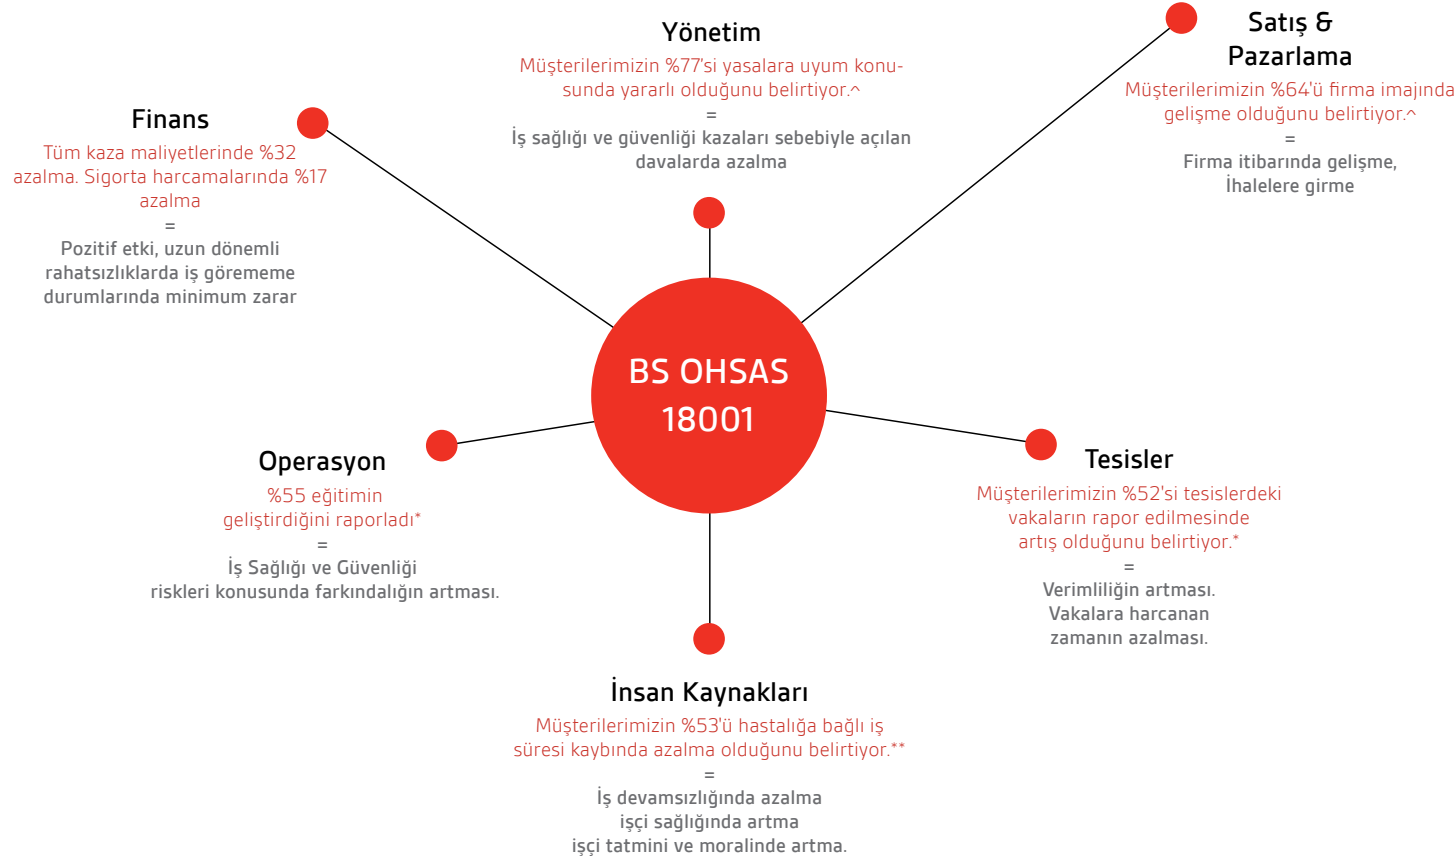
Yönetim

Müşterilerimizin %77'si yasalara uyum konusunda yararlı olduğunu belirtiyor.^
=
İş sağlığı ve güvenliği kazaları sebebiyle açılan davalarda azalma

Satış & Pazarlama

Müşterilerimizin %64'ü firma imajında gelişme olduğunu belirtiyor.^
=
Firma itibarında gelişme, İhalelere girme

Finans

Tüm kaza maliyetlerinde %32 azalma. Sigorta harcamalarında %17 azalma
=
Pozitif etki, uzun dönemli rahatsızlıklarda iş görememe durumlarında minimum zarar

BS OHSAS 18001

Operasyon

%55 eğitimin geliştirdiğini raporladı*
=
İş Sağlığı ve Güvenliği riskleri konusunda farkındalığın artması.

Tesisler

Müşterilerimizin %52'si tesislerdeki vakaların rapor edilmesinde artış olduğunu belirtiyor.*
=
Verimliliğin artması. Vakalara harcanan zamanın azalması.

İnsan Kaynakları

Müşterilerimizin %53'ü hastalığa bağlı iş süresi kaybında azalma olduğunu belirtiyor.**
=
İş devamsızlığında azalma
işçi sağlığında artma
işçi tatmini ve moralinde artma.